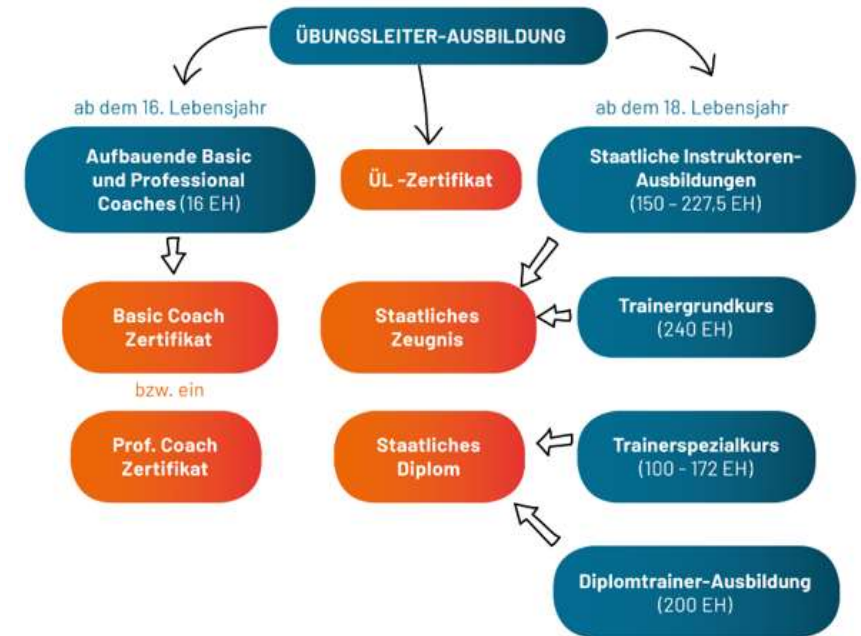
ÜBUNGSLEITER-AUSBILDUNG

ab dem 16. Lebensjahr

Aufbauende Basic und Professional Coaches (16 EH)

ÜL -Zertifikat

ab dem 18. Lebensjahr

Staatliche Instruktoren-Ausbildungen (150 - 227,5 EH)

Basic Coach Zertifikat

bzw. ein

Prof. Coach Zertifikat

Staatliches Zeugnis

Trainergrundkurs (240 EH)

Staatliches Diplom

Trainerspezialkurs (100 - 172 EH)

Diplomtrainer-Ausbildung (200 EH)